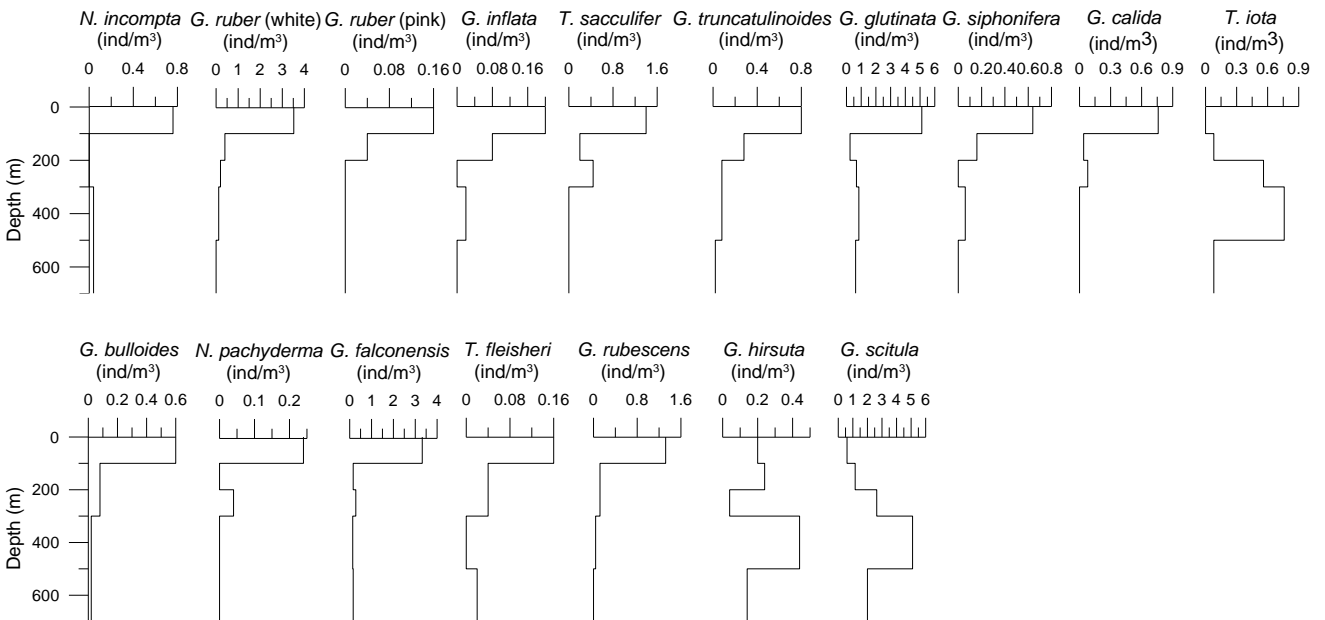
N. incompta (ind/m³)
0 0.4 0.8

G. ruber (white) (ind/m³)
0 1 2 3 4

G. ruber (pink) (ind/m³)
0 0.08 0.16

G. inflata (ind/m³)
0 0.08 0.16

T. sacculifer (ind/m³)
0 0.8 1.6

G. truncatulinoides (ind/m³)
0 0.4 0.8

G. glutinata (ind/m³)
0 1 2 3 4 5 6

G. siphonifera (ind/m³)
0 0.2 0.4 0.6 0.8

G. calida (ind/m³)
0 0.3 0.6 0.9

T. iota (ind/m³)
0 0.3 0.6 0.9

Depth (m)
0
200
400
600

G. bulloides (ind/m³)
0 0.2 0.4 0.6

N. pachyderma (ind/m³)
0 0.1 0.2

G. falconensis (ind/m³)
0 1 2 3 4

T. fleisheri (ind/m³)
0 0.08 0.16

G. rubescens (ind/m³)
0 0.8 1.6

G. hirsuta (ind/m³)
0 0.2 0.4

G. scitula (ind/m³)
0 1 2 3 4 5 6

Depth (m)
0
200
400
600